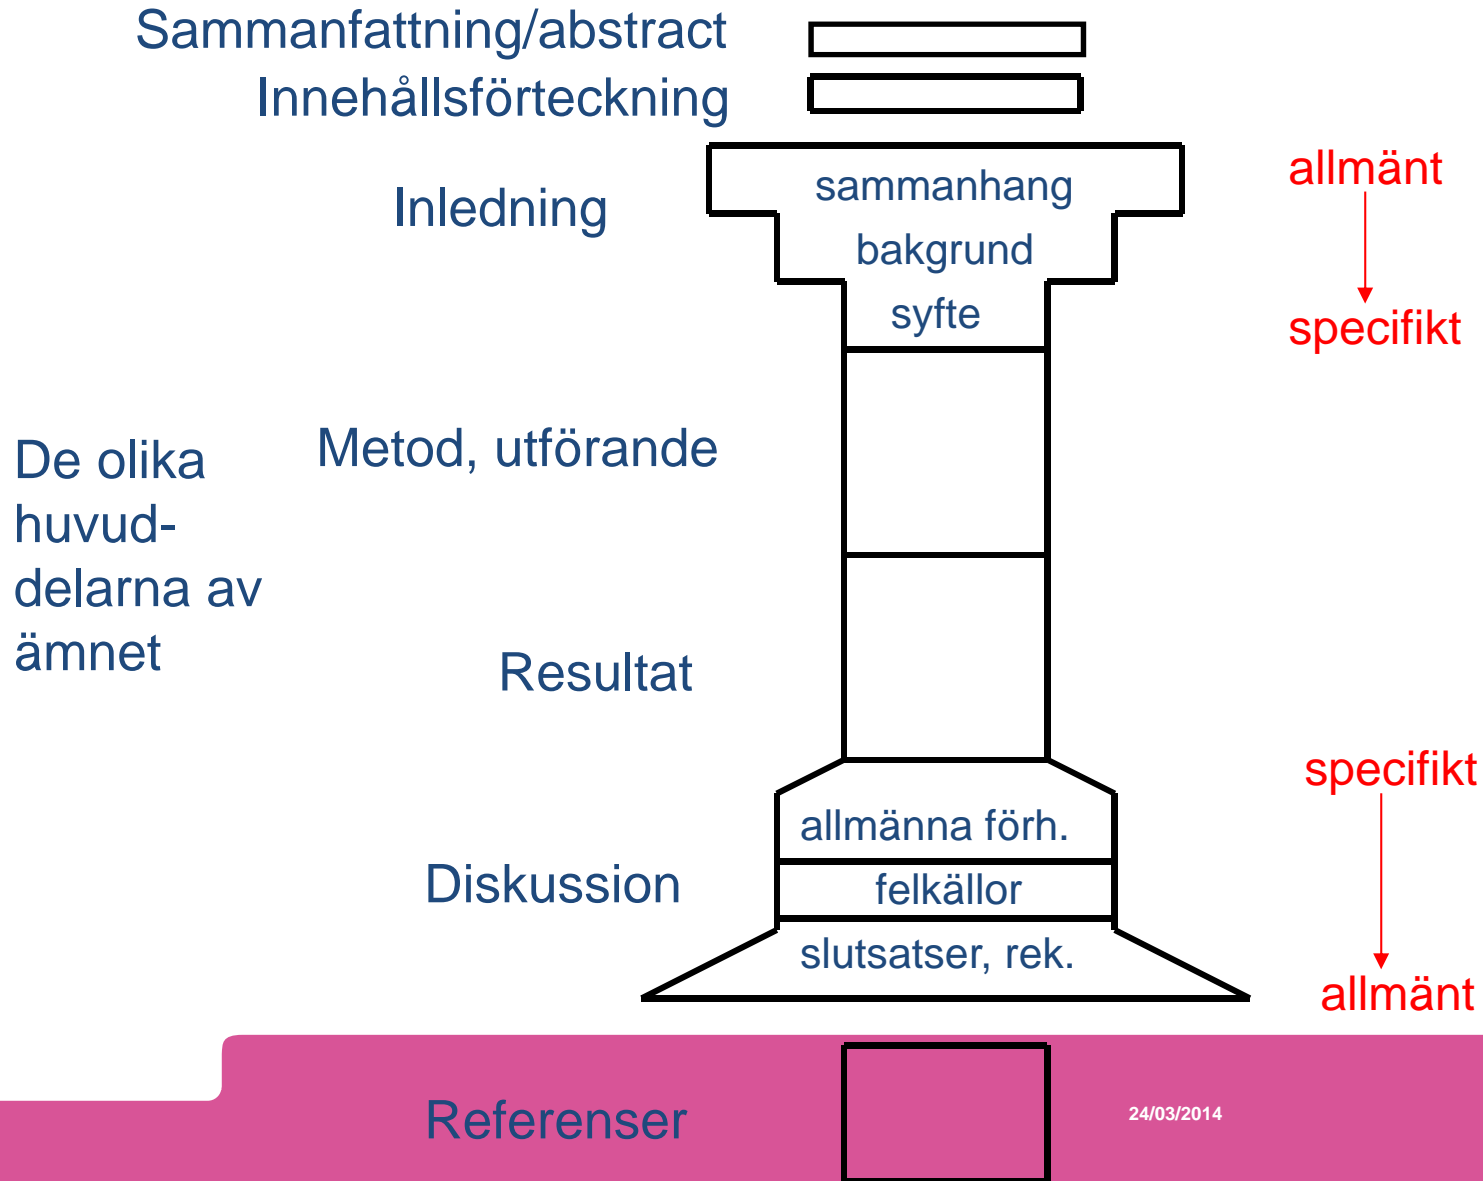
Sammanfattning/abstract
Innehållsförteckning

Inledning
sammanhang
bakgrund
syfte

allmänt
specifikt

De olika huvuddelarna av ämnet

Metod, utförande

Resultat

specifikt

allmänna förh.
felkällor
slutsatser, rek.

Diskussion

allmänt

Referenser

24/03/2014